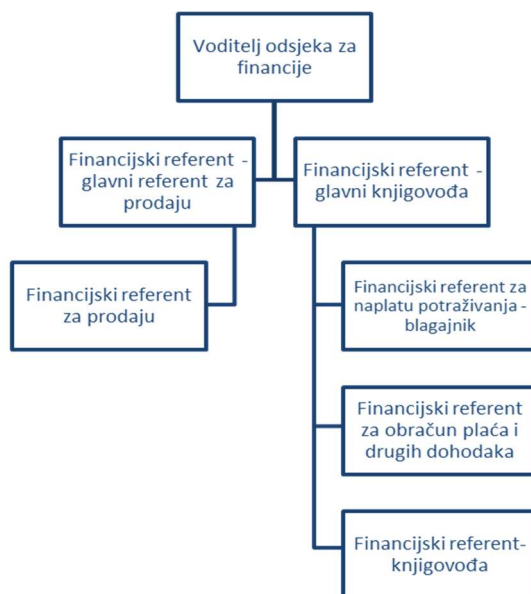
Voditelj odsjeka za financije

Financijski referent - glavni referent za prodaju

Financijski referent - glavni knjigovođa

Financijski referent za prodaju

Financijski referent za naplatu potraživanja - blagajnik

Financijski referent za obračun plaća i drugih dohodaka

Financijski referent-knjigovođa